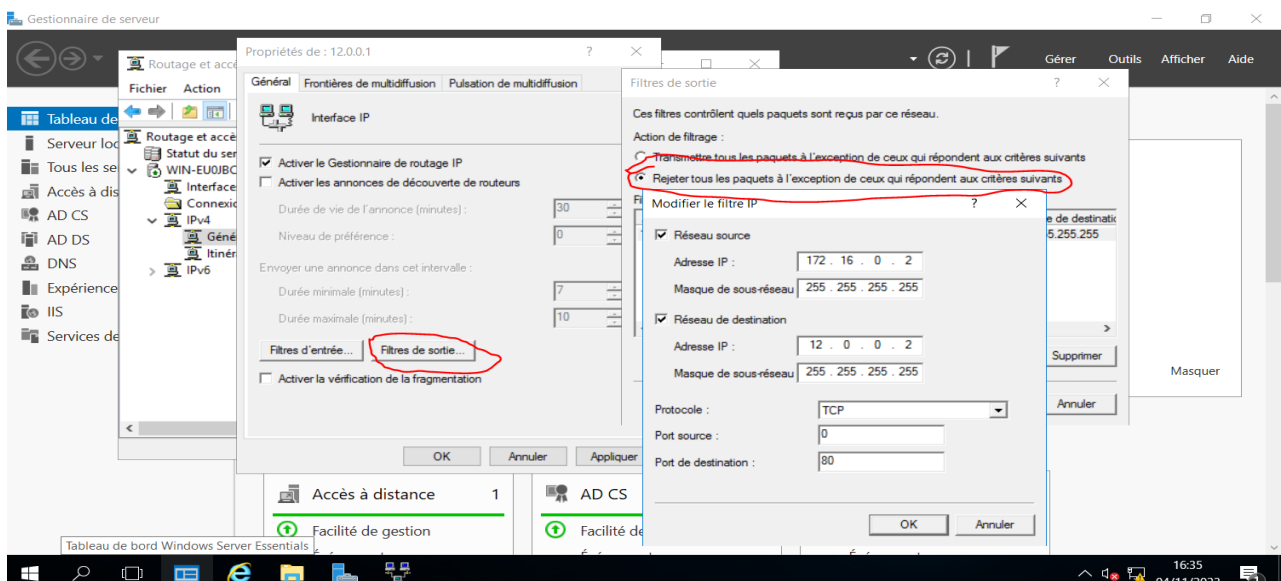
Gestionnaire de serveur

Gérer Outils Afficher Aide

Tableau de
Serveur loc
Tous les se
Accès à dis
AD CS
AD DS
DNS
Expérience
IIS
Services de

Routage et accè
Fichier Action
Routage et accè
Statut du ser
WIN-EU0JBC
Interface
Connexio
IPv4
Géné
Itinér
IPv6

Propriétés de : 12.0.0.1
?
Général | Frontières de multidiffusion | Pulsation de multidiffusion
Interface IP
Activer le Gestionnaire de routage IP
Activer les annonces de découverte de routeurs
Durée de vie de l'annonce (minutes) : 30
Niveau de préférence : 0
Envoyer une annonce dans cet intervalle :
Durée minimale (minutes) : 7
Durée maximale (minutes) : 10
Filtres d'entrée... Filtres de sortie...
Activer la vérification de la fragmentation
OK Annuler Appliquer

Filtres de sortie
?
Ces filtres contrôlent quels paquets sont reçus par ce réseau.
Action de filtrage :
Transmettre tous les paquets à l'exception de ceux qui répondent aux critères suivants
Rejeter tous les paquets à l'exception de ceux qui répondent aux critères suivants
e de destinati
5.255.255
Supprimer
Annuler

Modifier le filtre IP
?
Réseau source
Adresse IP : 172 . 16 . 0 . 2
Masque de sous-réseau : 255 . 255 . 255 . 255
Réseau de destination
Adresse IP : 12 . 0 . 0 . 2
Masque de sous-réseau : 255 . 255 . 255 . 255
Protocole : TCP
Port source : 0
Port de destination : 80
OK Annuler

Masquer

Accès à distance 1
Facilité de gestion
AD CS
Facilité de

Tableau de bord Windows Server Essentials

16:35
04/11/2022